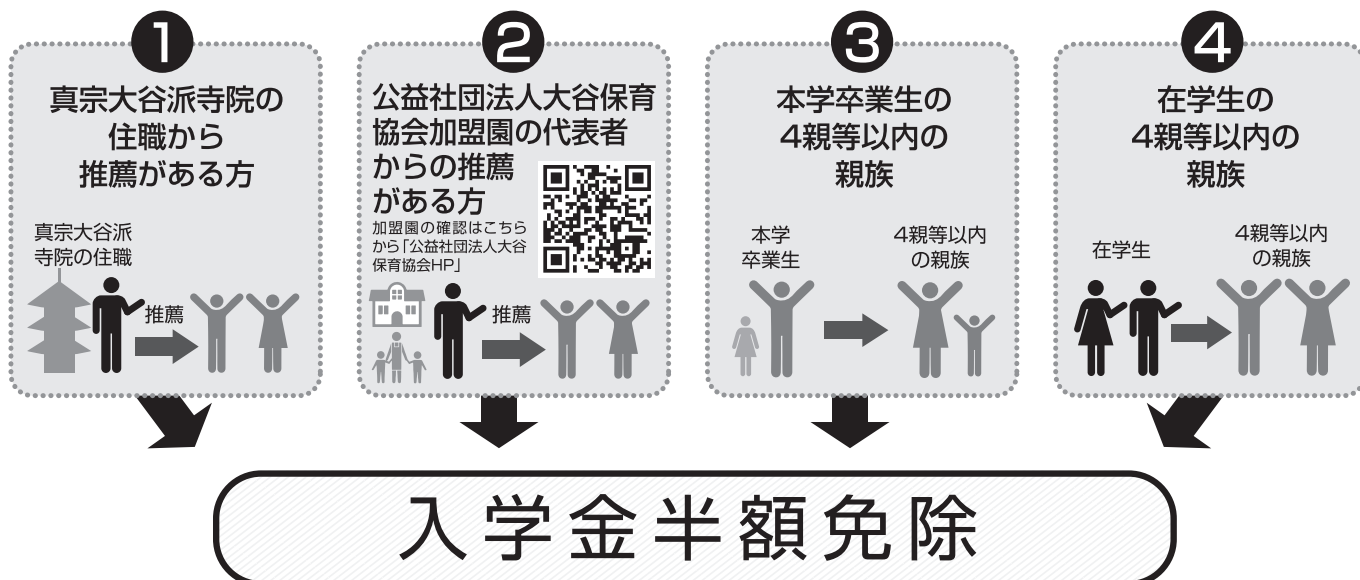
1
真宗大谷派寺院の住職から推薦がある方

真宗大谷派寺院の住職

推薦

2
公益社団法人大谷保育協会加盟園の代表者からの推薦がある方

加盟園の確認はこちらから「公益社団法人大谷保育協会HP」

推薦

3
本学卒業生の4親等以内の親族

本学卒業生

4親等以内の親族

4
在学生の4親等以内の親族

在学生

4親等以内の親族

入学金半額免除